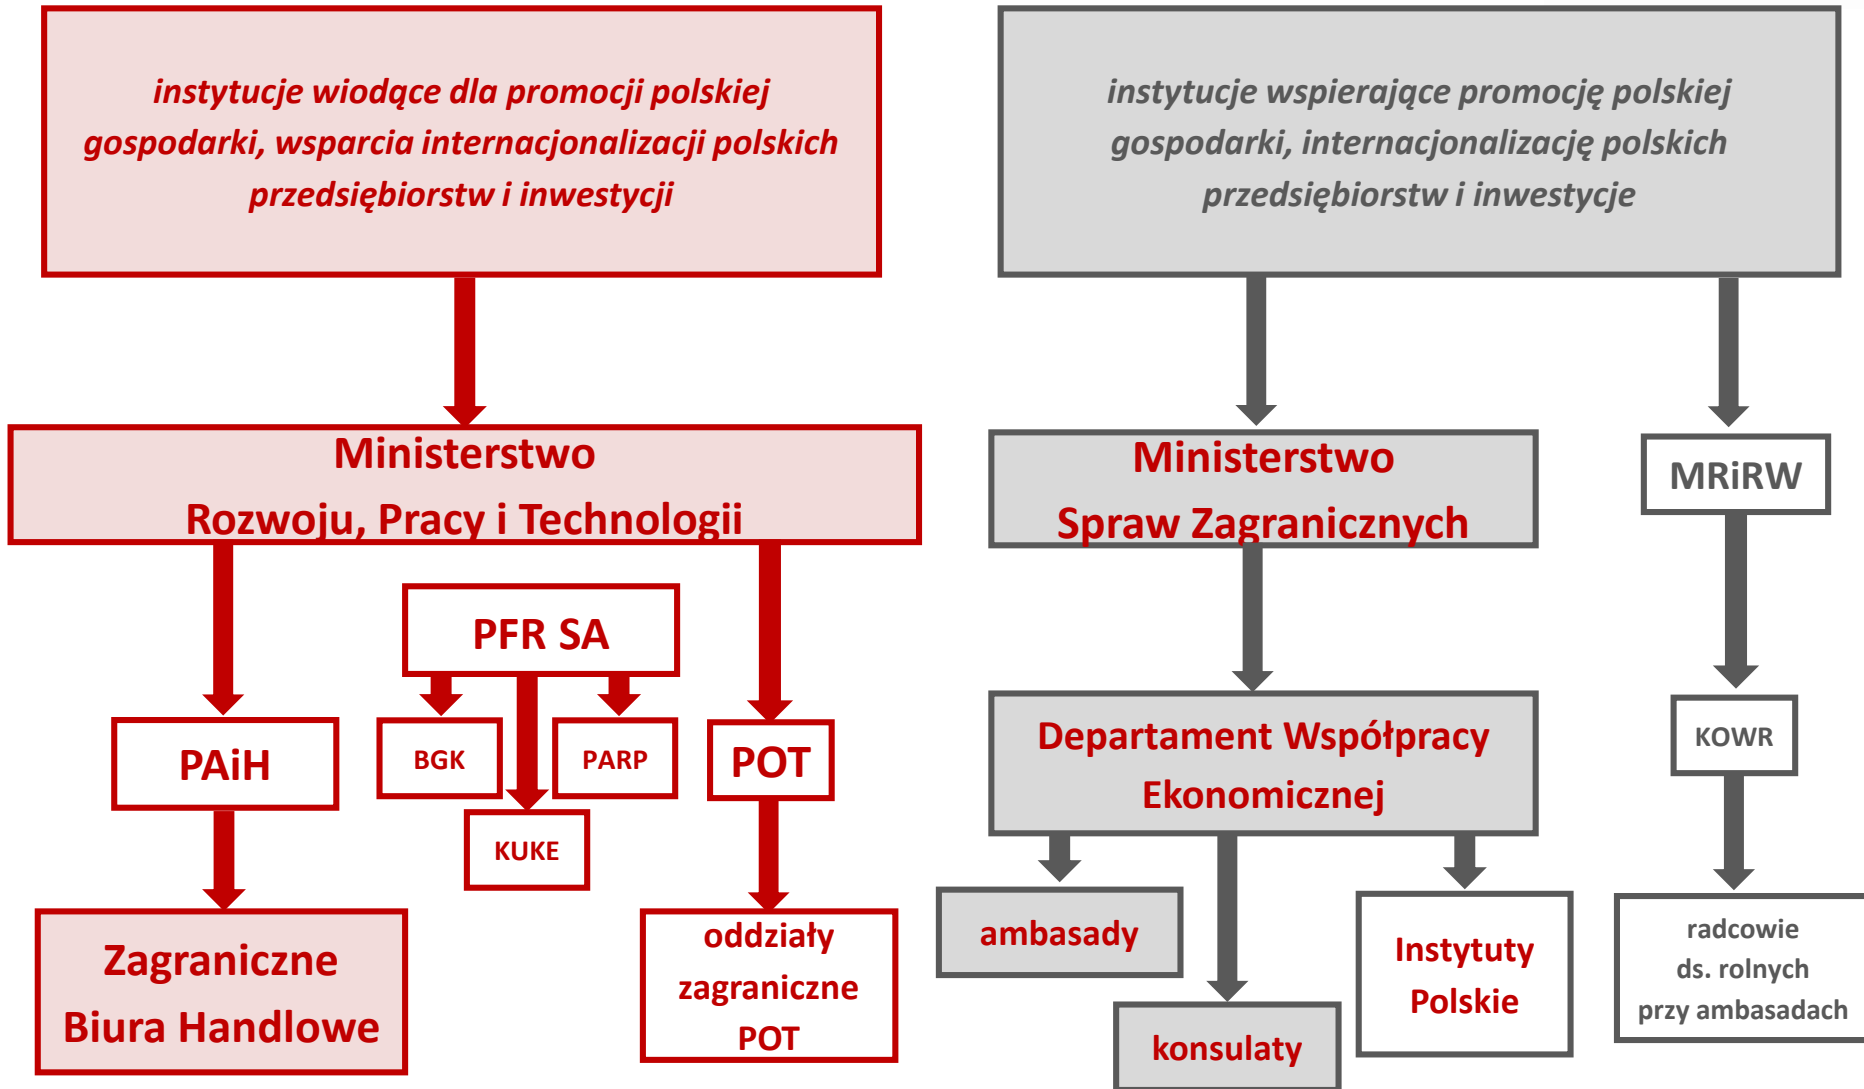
instytucje wiodące dla promocji polskiej gospodarki, wsparcia internacjonalizacji polskich przedsiębiorstw i inwestycji

Ministerstwo Rozwoju, Pracy i Technologii

PFR SA

PAiH

BGK

PARP

POT

KUKE

Zagraniczne Biura Handlowe

oddziały zagraniczne POT

instytucje wspierające promocję polskiej gospodarki, internacjonalizację polskich przedsiębiorstw i inwestycje

Ministerstwo Spraw Zagranicznych

MRiRW

Departament Współpracy Ekonomicznej

KOWR

ambasady

konsulaty

Instytuty Polskie

radcowie ds. rolnych przy ambasadach